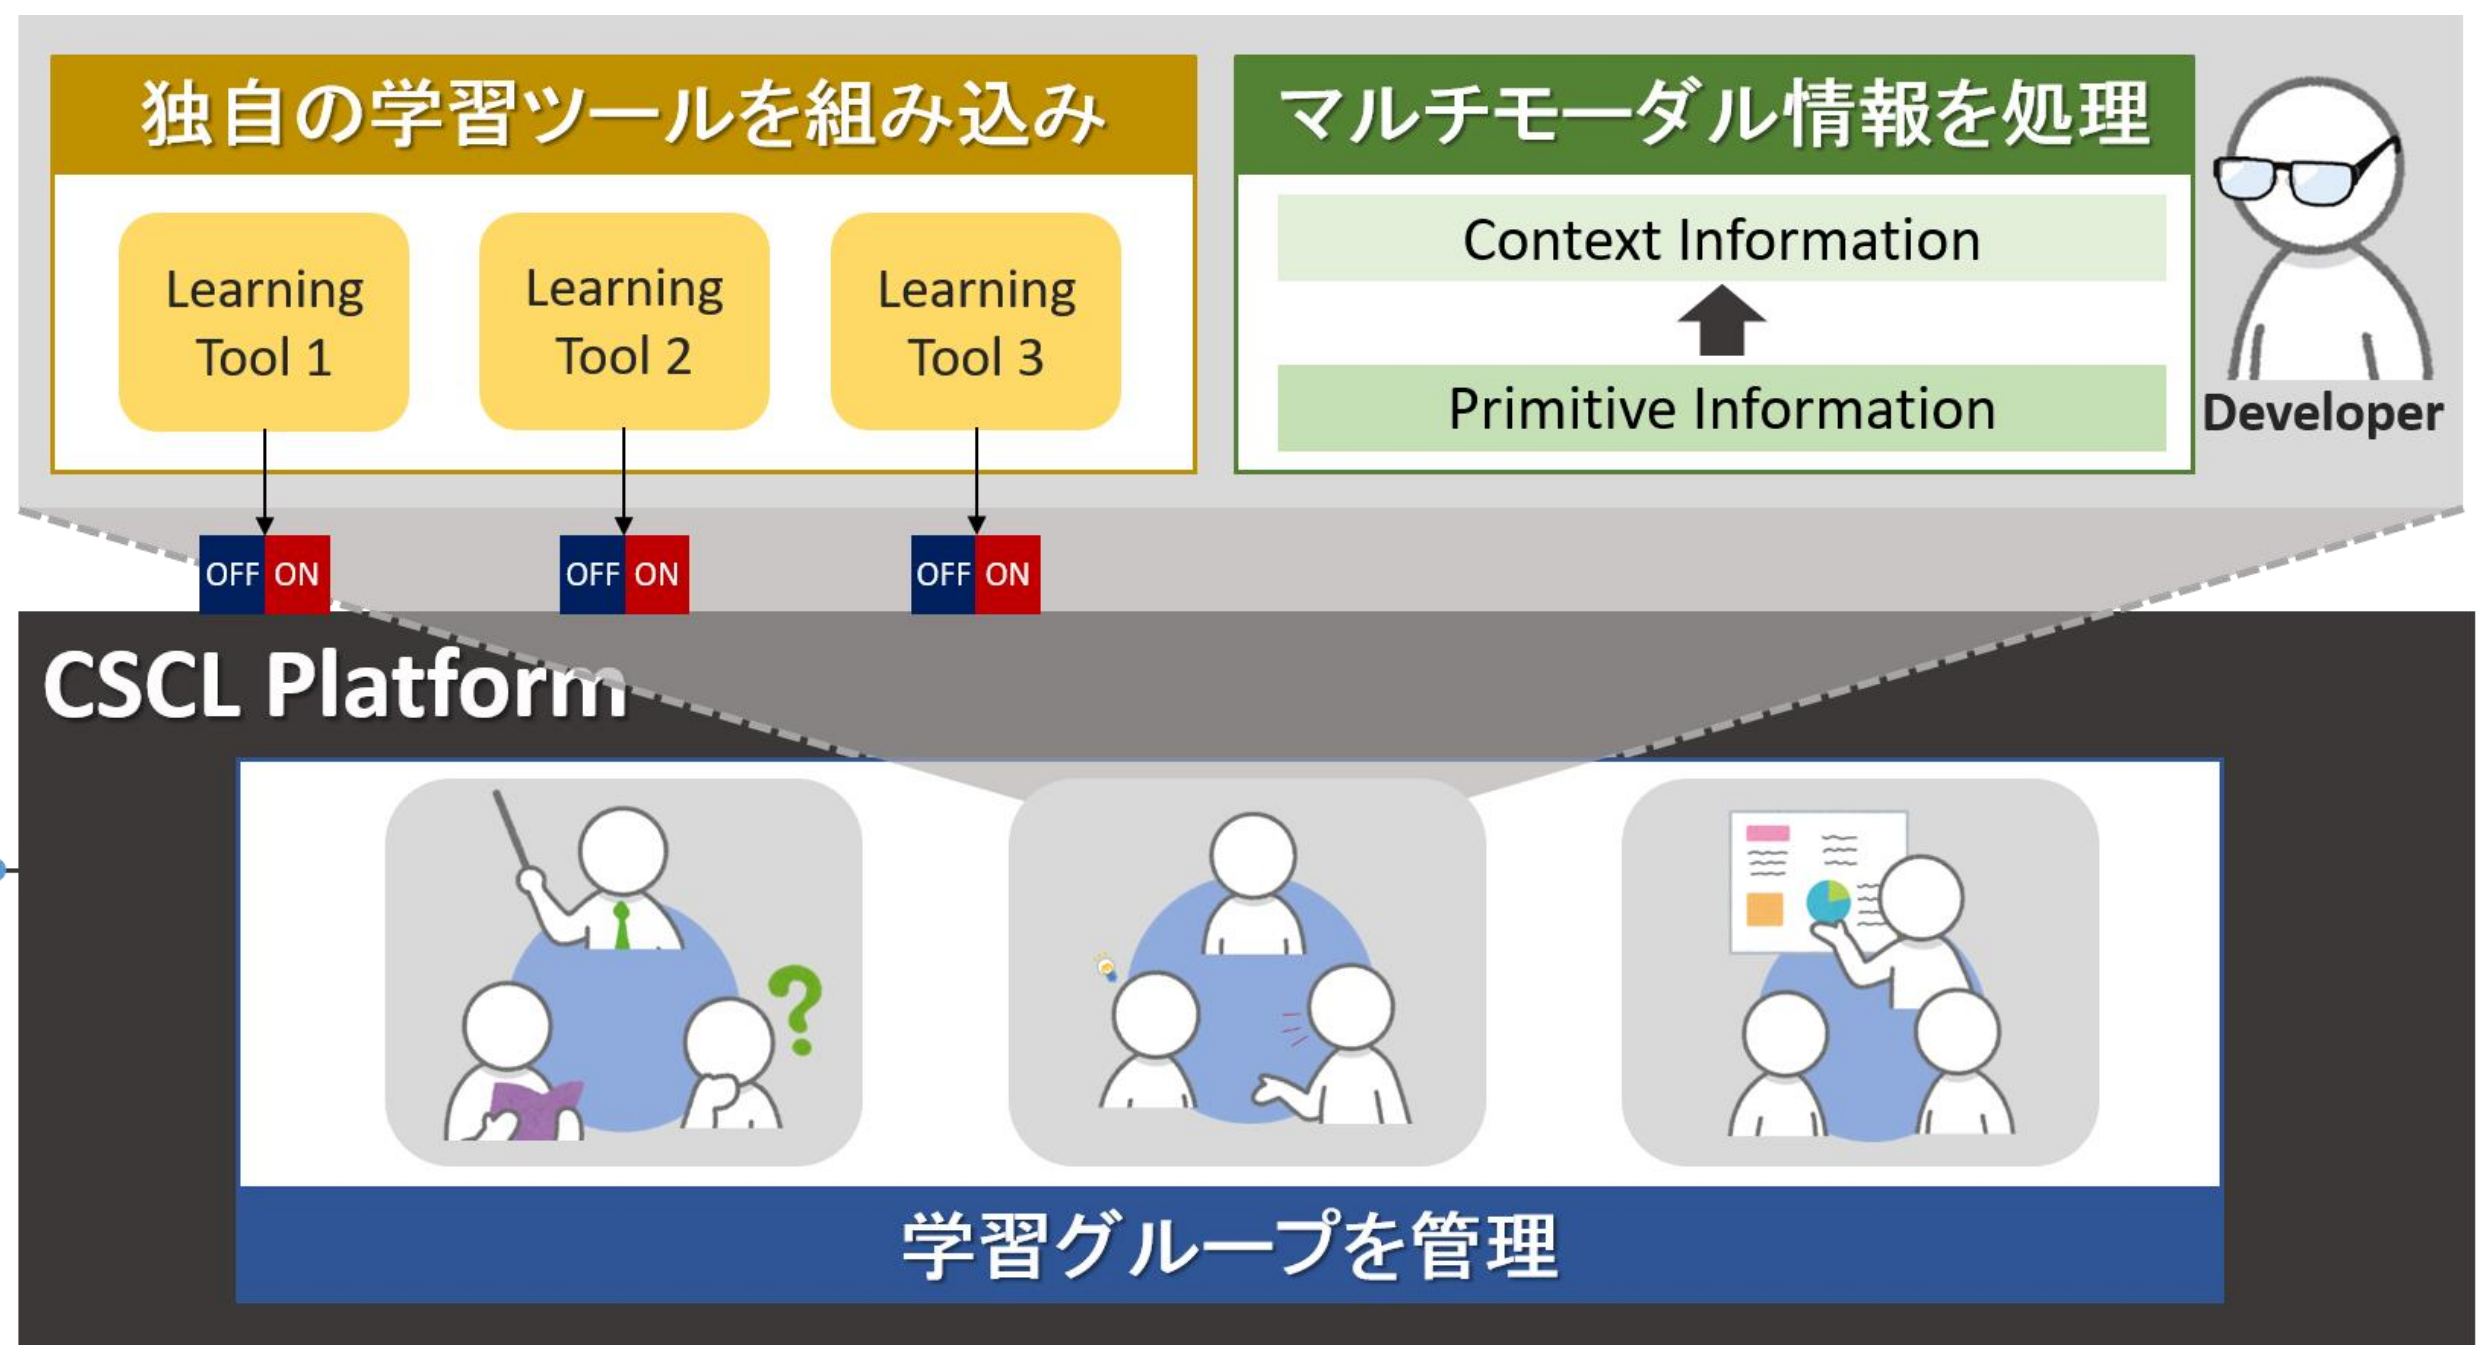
独自の学習ツールを組み込み

Learning Tool 1

Learning Tool 2

Learning Tool 3

マルチモーダル情報を処理

Context Information

Primitive Information

Developer

OFF ON

OFF ON

OFF ON

CSCL Platform

学習グループを管理